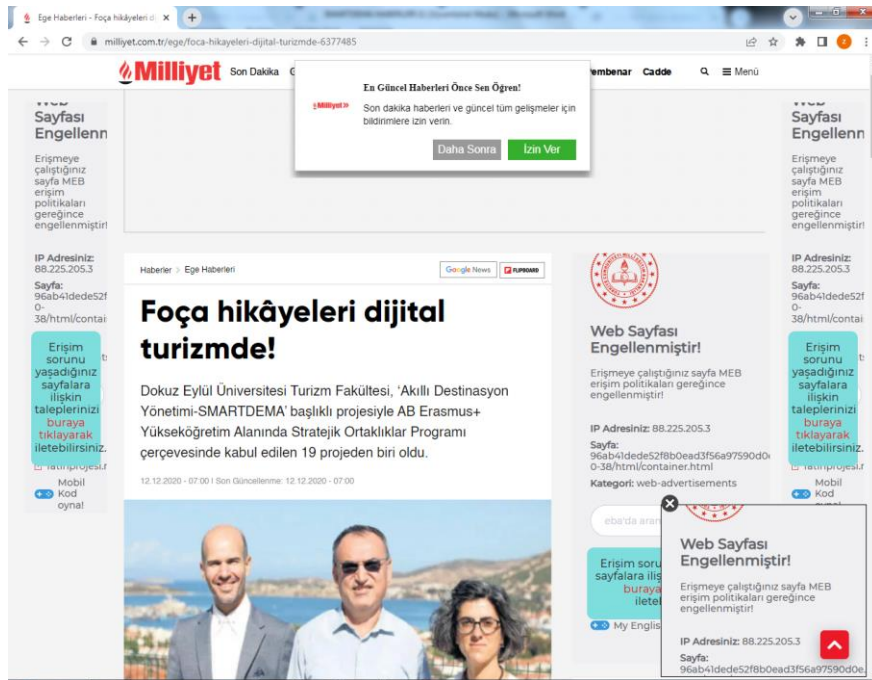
Ege Haberleri - Foça hikâyeleri d ×

milliyet.com.tr/ege/foca-hikayeleri-dijital-turizmde-6377485

Milliyet Son Dakika

En Güncel Haberleri Önce Sen Öğren!

Milliyet

Son dakika haberleri ve güncel tüm gelişmeler için bildirimlere izin verin.

Daha Sonra İzin Ver

Yemenbar Cadde Menü

Web Sayfası Engellenn

Erişmeye çalıştığınız sayfa MEB erişim politikaları gereğince engellenmiştir!

IP Adresiniz: 88.225.205.3

Sayfa: 96ab41dede52f 0-38/html/contai

Erişim sorunu yaşadığınız sayfalara ilişkin taleplerinizi buraya tıklayarak iletebilirsiniz.

fatihprojesi.

Mobil Kod oyna!

Haberler > Ege Haberleri

Google News FLIPBOARD

Foça hikâyeleri dijital turizmde!

Dokuz Eylül Üniversitesi Turizm Fakültesi, 'Akıllı Destinasyon Yönetimi-SMARTDEMA' başlıklı projesiyle AB Erasmus+ Yükseköğretim Alanında Stratejik Ortaklıklar Programı çerçevesinde kabul edilen 19 projeden biri oldu.

12.12.2020 - 07:00 | Son Güncellenme: 12.12.2020 - 07:00

Web Sayfası Engellenmiştir!

Erişmeye çalıştığınız sayfa MEB erişim politikaları gereğince engellenmiştir!

IP Adresiniz: 88.225.205.3

Sayfa: 96ab41dede52f8b0ead3f56a97590d0 0-38/html/container.html

Kategori: web-advertisements

eba'da ara

Erişim soru sayfalara iliş buraya ilet

My English

Web Sayfası Engellenmiştir!

Erişmeye çalıştığınız sayfa MEB erişim politikaları gereğince engellenmiştir!

IP Adresiniz: 88.225.205.3

Sayfa: 96ab41dede52f8b0ead3f56a97590d0e

Web Sayfası Engellenn

Erişmeye çalıştığınız sayfa MEB erişim politikaları gereğince engellenmiştir!

IP Adresiniz: 88.225.205.3

Sayfa: 96ab41dede52f 0-38/html/contai

Erişim sorunu yaşadığınız sayfalara ilişkin taleplerinizi buraya tıklayarak iletebilirsiniz.

fatihprojesi.

Mobil Kod oyna!